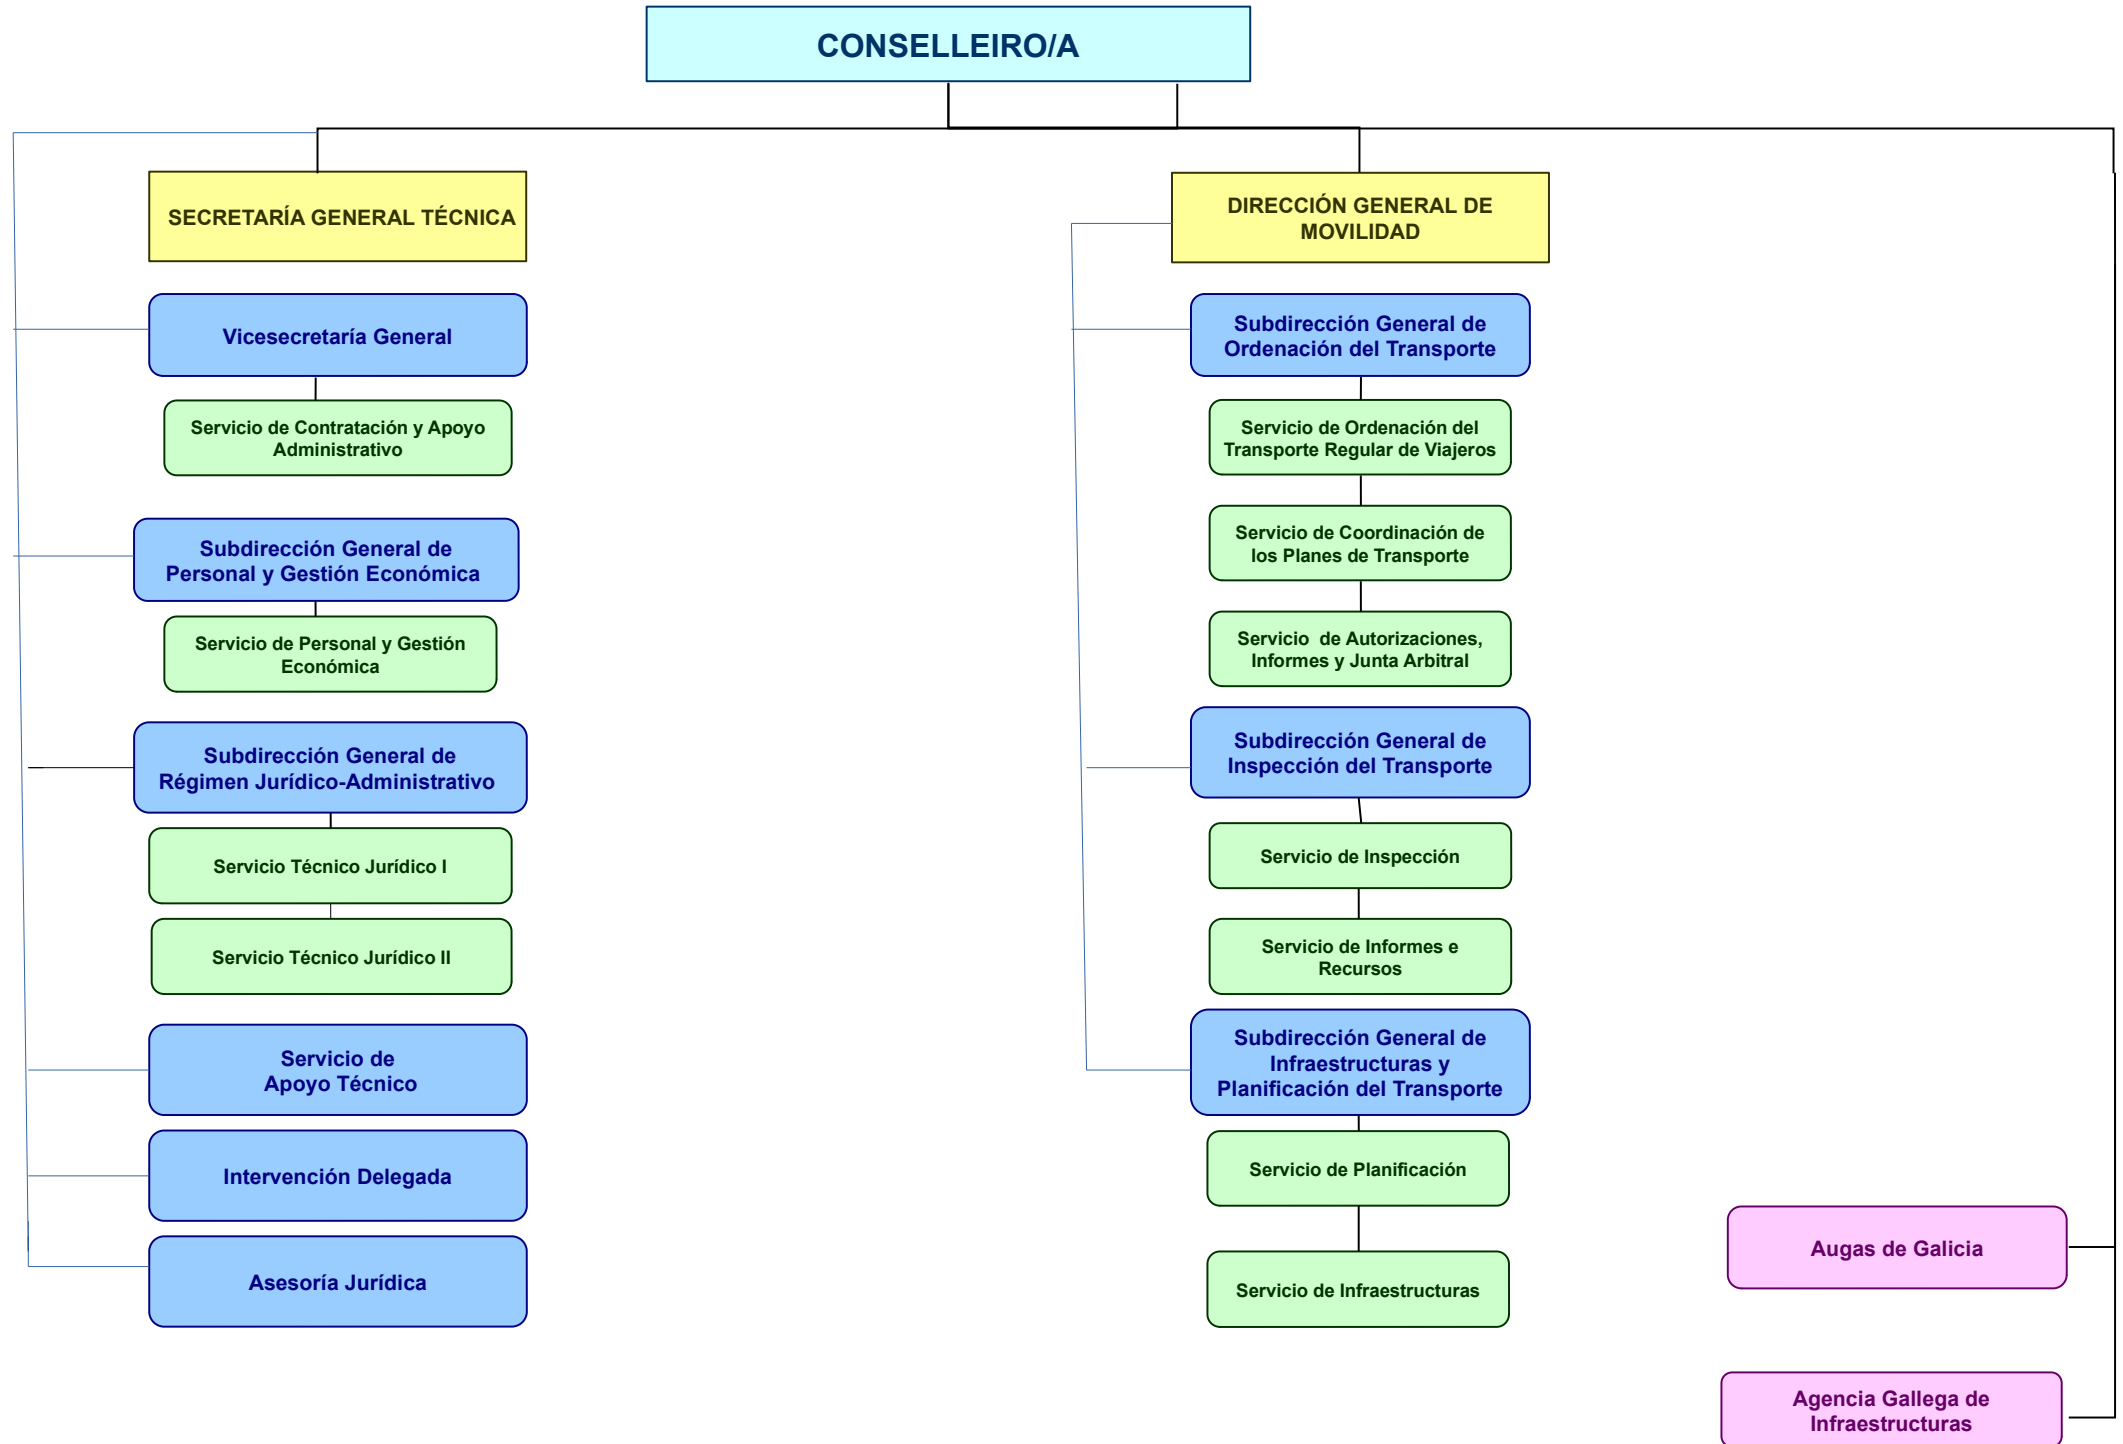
CONSELLEIRO/A

SECRETARÍA GENERAL TÉCNICA

Vicesecretaría General

Servicio de Contratación y Apoyo Administrativo

Subdirección General de Personal y Gestión Económica

Servicio de Personal y Gestión Económica

Subdirección General de Régimen Jurídico-Administrativo

Servicio Técnico Jurídico I

Servicio Técnico Jurídico II

Servicio de Apoyo Técnico

Intervención Delegada

Asesoría Jurídica

DIRECCIÓN GENERAL DE MOVILIDAD

Subdirección General de Ordenación del Transporte

Servicio de Ordenación del Transporte Regular de Viajeros

Servicio de Coordinación de los Planes de Transporte

Servicio de Autorizaciones, Informes y Junta Arbitral

Subdirección General de Inspección del Transporte

Servicio de Inspección

Servicio de Informes e Recursos

Subdirección General de Infraestructuras y Planificación del Transporte

Servicio de Planificación

Servicio de Infraestructuras

Augas de Galicia

Agencia Gallega de Infraestructuras